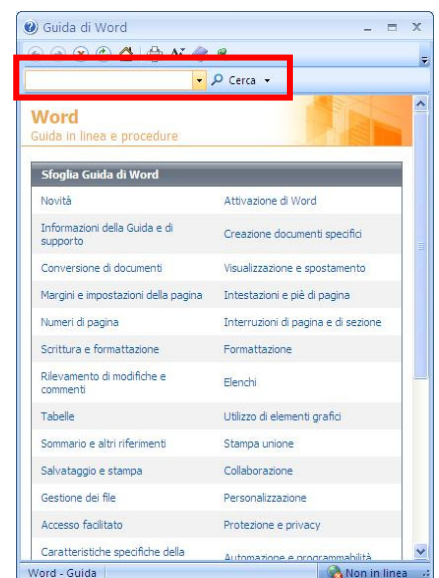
Guida di Word

Cerca

Word
Guida in linea e procedure

Sfoglia Guida di Word

| | |
|---|---|
| Novità | Attivazione di Word |
| Informazioni della Guida e di supporto | Creazione documenti specifici |
| Conversione di documenti | Visualizzazione e spostamento |
| Margini e impostazioni della pagina | Intestazioni e piè di pagina |
| Numeri di pagina | Interruzioni di pagina e di sezione |
| Scrittura e formattazione | Formattazione |
| Rilevamento di modifiche e commenti | Elenchi |
| Tabelle | Utilizzo di elementi grafici |
| Sommario e altri riferimenti | Stampa unione |
| Salvataggio e stampa | Collaborazione |
| Gestione dei file | Personalizzazione |
| Accesso facilitato | Protezione e privacy |
| Caratteristiche specifiche della | Automazione e programmabilità |

Word - Guida
Non in linea